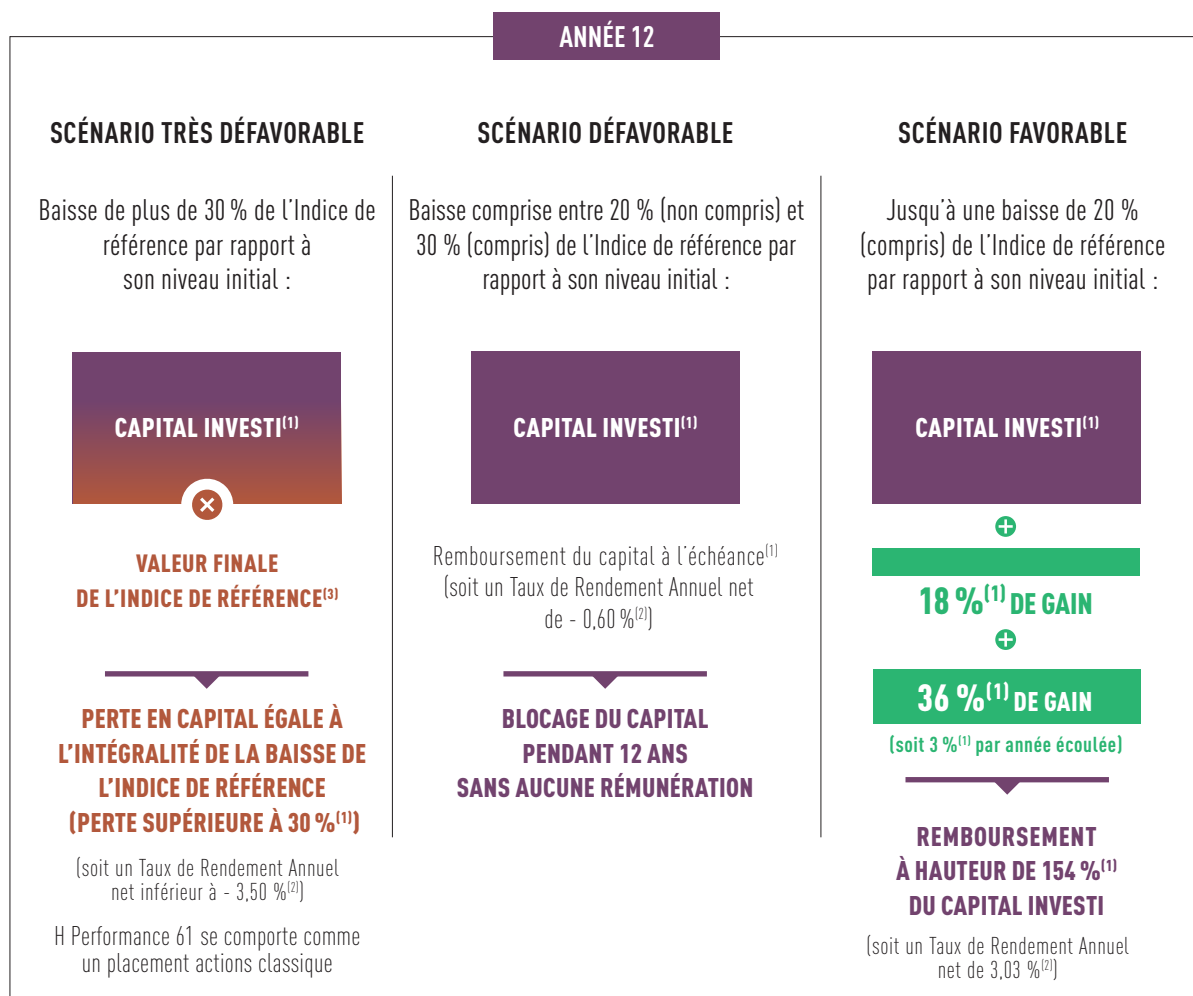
ANNÉE 12

SCÉNARIO TRÈS DÉFAVORABLE

Baisse de plus de 30 % de l'Indice de référence par rapport à son niveau initial :

CAPITAL INVESTI$^{(1)}$

VALEUR FINALE DE L'INDICE DE RÉFÉRENCE$^{(3)}$

PERTE EN CAPITAL ÉGALE À L'INTÉGRALITÉ DE LA BAISSE DE L'INDICE DE RÉFÉRENCE (PERTE SUPÉRIEURE À 30 %$^{(1)}$)

(soit un Taux de Rendement Annuel net inférieur à - 3,50 %$^{(2)}$)

H Performance 61 se comporte comme un placement actions classique

SCÉNARIO DÉFAVORABLE

Baisse comprise entre 20 % (non compris) et 30 % (compris) de l'Indice de référence par rapport à son niveau initial :

CAPITAL INVESTI$^{(1)}$

Remboursement du capital à l'échéance$^{(1)}$ (soit un Taux de Rendement Annuel net de - 0,60 %$^{(2)}$)

BLOCAGE DU CAPITAL PENDANT 12 ANS SANS AUCUNE RÉMUNÉRATION

SCÉNARIO FAVORABLE

Jusqu'à une baisse de 20 % (compris) de l'Indice de référence par rapport à son niveau initial :

CAPITAL INVESTI$^{(1)}$

+

18 %$^{(1)}$ DE GAIN

+

36 %$^{(1)}$ DE GAIN

(soit 3 %$^{(1)}$ par année écoulée)

REMBOURSEMENT À HAUTEUR DE 154 %$^{(1)}$ DU CAPITAL INVESTI

(soit un Taux de Rendement Annuel net de 3,03 %$^{(2)}$)